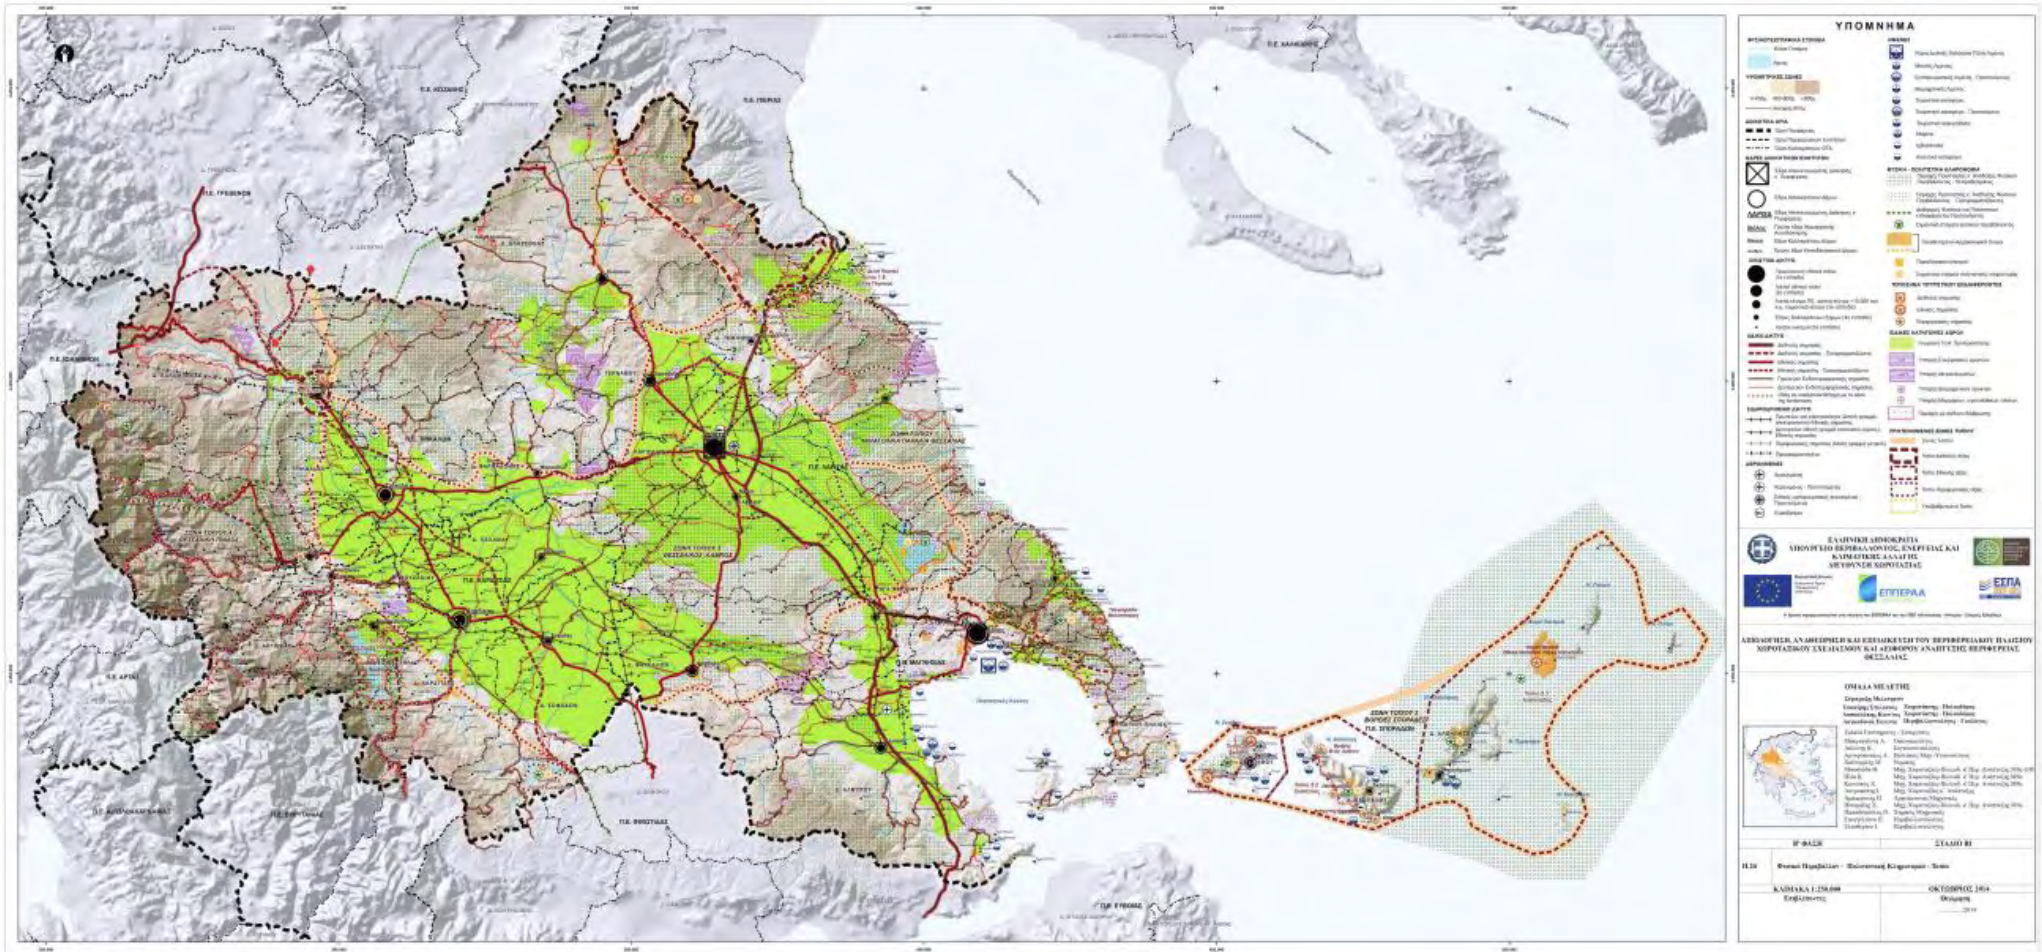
ΥΠΟΜΝΗΜΑ

Π.Ε. ΓΡΕΒΕΝΩΝ

Π.Ε. ΠΙΕΡΙΑΣ

Π.Ε. ΧΑΛΚΙΔΙΚΗΣ

Π.Ε. ΚΟΖΑΝΗΣ

Π.Ε. ΙΩΑΝΝΙΝΩΝ

Π.Ε. ΑΡΤΑΣ

Π.Ε. ΦΘΙΩΤΙΔΑΣ

Π.Ε. ΕΥΡΥΤΑΝΙΑΣ

Π.Ε. ΑΙΤΩΛΟΑΚΑΡΝΑΝΙΑΣ

Π.Ε. ΕΥΒΟΙΑΣ

Π.Ε. ΤΡΙΚΑΛΩΝ

Π.Ε. ΚΑΡΔΙΤΣΑΣ

Π.Ε. ΛΑΡΙΣΑΣ

Π.Ε. ΜΑΓΝΗΣΙΑΣ

Π.Ε. ΣΠΟΡΑΔΩΝ

ΖΩΝΗ ΤΟΠΟΥ 2 ΘΕΣΣΑΛΙΚΟΣ ΚΑΜΠΟΣ

ΖΩΝΗ ΤΟΠΟΥ 3 ΒΟΡΕΙΕΣ ΣΠΟΡΑΔΕΣ

Παγασητικός Κόλπος

ΕΛΛΗΝΙΚΗ ΔΗΜΟΚΡΑΤΙΑ
ΥΠΟΥΡΓΕΙΟ ΠΕΡΙΒΑΛΛΟΝΤΟΣ, ΕΝΕΡΓΕΙΑΣ ΚΑΙ ΚΛΙΜΑΤΙΚΗΣ ΑΛΛΑΓΗΣ
ΔΙΕΥΘΥΝΣΗ ΧΩΡΟΤΑΞΙΑΣ

ΕΠΠΕΡΑΑ

ΕΣΠΑ

ΑΞΙΟΛΟΓΗΣΗ, ΑΝΑΘΕΩΡΗΣΗ ΚΑΙ ΕΞΕΙΔΙΚΕΥΣΗ ΤΟΥ ΠΕΡΙΦΕΡΕΙΑΚΟΥ ΠΛΑΙΣΙΟΥ ΧΩΡΟΤΑΞΙΚΟΥ ΣΧΕΔΙΑΣΜΟΥ ΚΑΙ ΑΕΙΦΟΡΟΥ ΑΝΑΠΤΥΞΗΣ ΠΕΡΙΦΕΡΕΙΑΣ ΘΕΣΣΑΛΙΑΣ

ΟΜΑΔΑ ΜΕΛΕΤΗΣ

Β' ΦΑΣΗ

ΣΤΑΔΙΟ Β1

Π.24

Φυσικό Περιβάλλον - Πολιτιστική Κληρονομιά - Τοπίο

ΚΛΙΜΑΚΑ 1:250.000

ΟΚΤΩΒΡΙΟΣ 2014

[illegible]